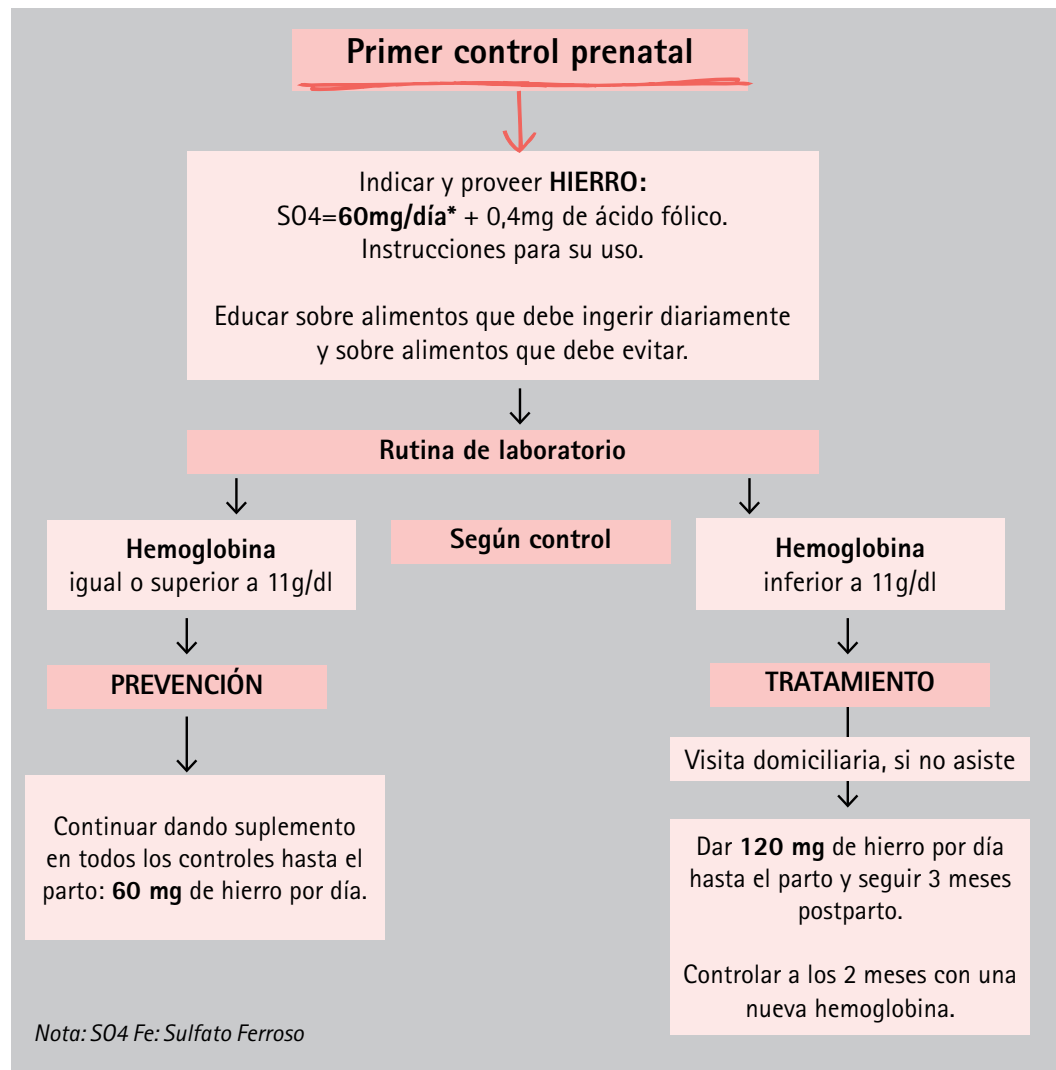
Primer control prenatal

Indicar y proveer **HIERRO:** SO4=**60mg/día*** + 0,4mg de ácido fólico. Instrucciones para su uso.

Educar sobre alimentos que debe ingerir diariamente y sobre alimentos que debe evitar.

Rutina de laboratorio

Hemoglobina igual o superior a 11g/dl

Según control

Hemoglobina inferior a 11g/dl

PREVENCIÓN

Continuar dando suplemento en todos los controles hasta el parto: **60 mg** de hierro por día.

TRATAMIENTO

Visita domiciliaria, si no asiste

Dar **120 mg** de hierro por día hasta el parto y seguir 3 meses postparto.

Controlar a los 2 meses con una nueva hemoglobina.

Nota: SO4 Fe: Sulfato Ferroso